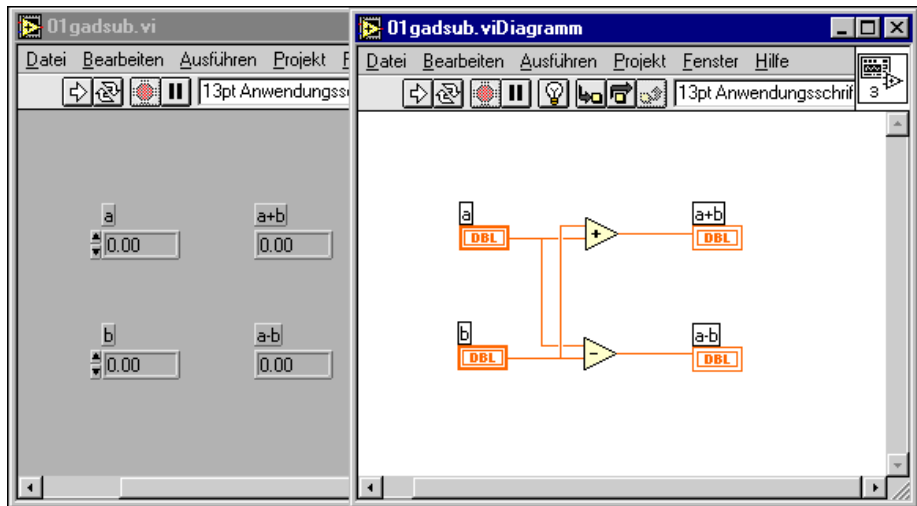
01gadsub.vi

Datei Bearbeiten Ausführen Projekt F

13pt Anwendungss

a

0.00

a+b

0.00

b

0.00

a-b

0.00

01gadsub.viDiagramm

Datei Bearbeiten Ausführen Projekt Fenster Hilfe

13pt Anwendungsschrif

3

a

DBL

b

DBL

+

-

a+b

DBL

a-b

DBL